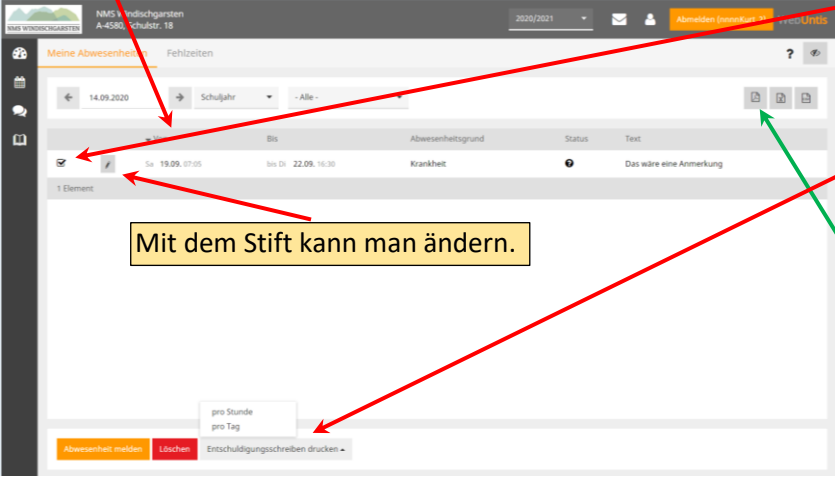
NMS WINDISCHGARSTEN
NMS Windischgarsten
A-4580, Schulstr. 18

2020/2021

Abmelden (nnnnKurt...)

WebUntis

Meine Abwesenheiten
Fehlzeiten

?

14.09.2020
Schuljahr
- Alle -

| | | Von | Bis | Abwesenheitsgrund | Status | Text |
|---|---|---|---|---|---|---|
| | | Sa 19.09. 07:05 | bis Di 22.09. 16:30 | Krankheit | | Das wäre eine Anmerkung |

1 Element

Mit dem Stift kann man ändern.

pro Stunde
pro Tag

Abwesenheit melden
Löschen
Entschuldigungsschreiben drucken